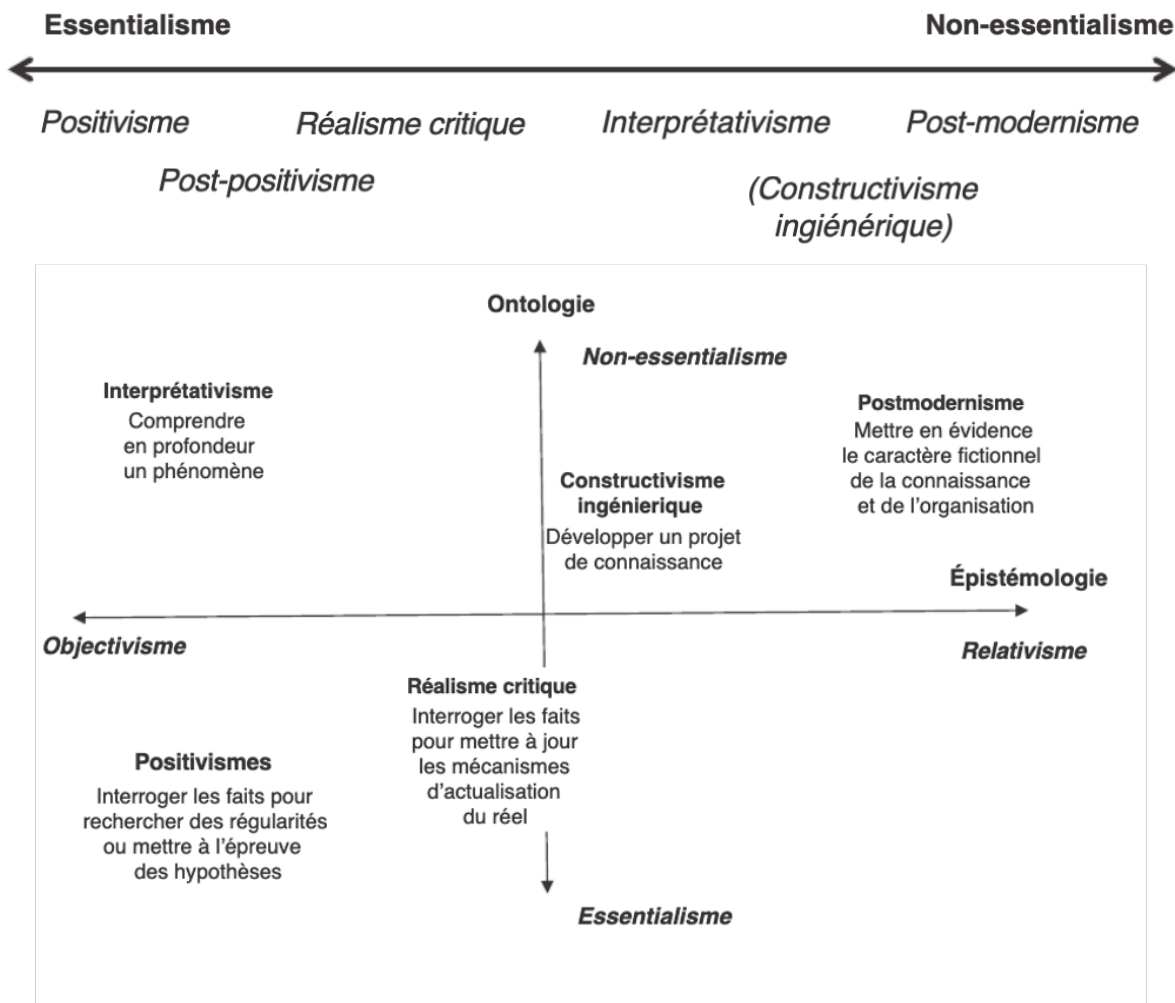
**Essentialisme** **Non-essentialisme**

*Positivisme* *Réalisme critique* *Interprétativisme* *Post-modernisme*

*Post-positivisme* *(Constructivisme ingiénérique)*

**Ontologie**

***Non-essentialisme***

**Interprétativisme**
Comprendre en profondeur un phénomène

**Postmodernisme**
Mettre en évidence le caractère fictionnel de la connaissance et de l'organisation

**Constructivisme ingénierique**
Développer un projet de connaissance

**Épistémologie**

***Objectivisme***

***Relativisme***

**Réalisme critique**
Interroger les faits pour mettre à jour les mécanismes d'actualisation du réel

**Positivismes**
Interroger les faits pour rechercher des régularités ou mettre à l'épreuve des hypothèses

***Essentialisme***